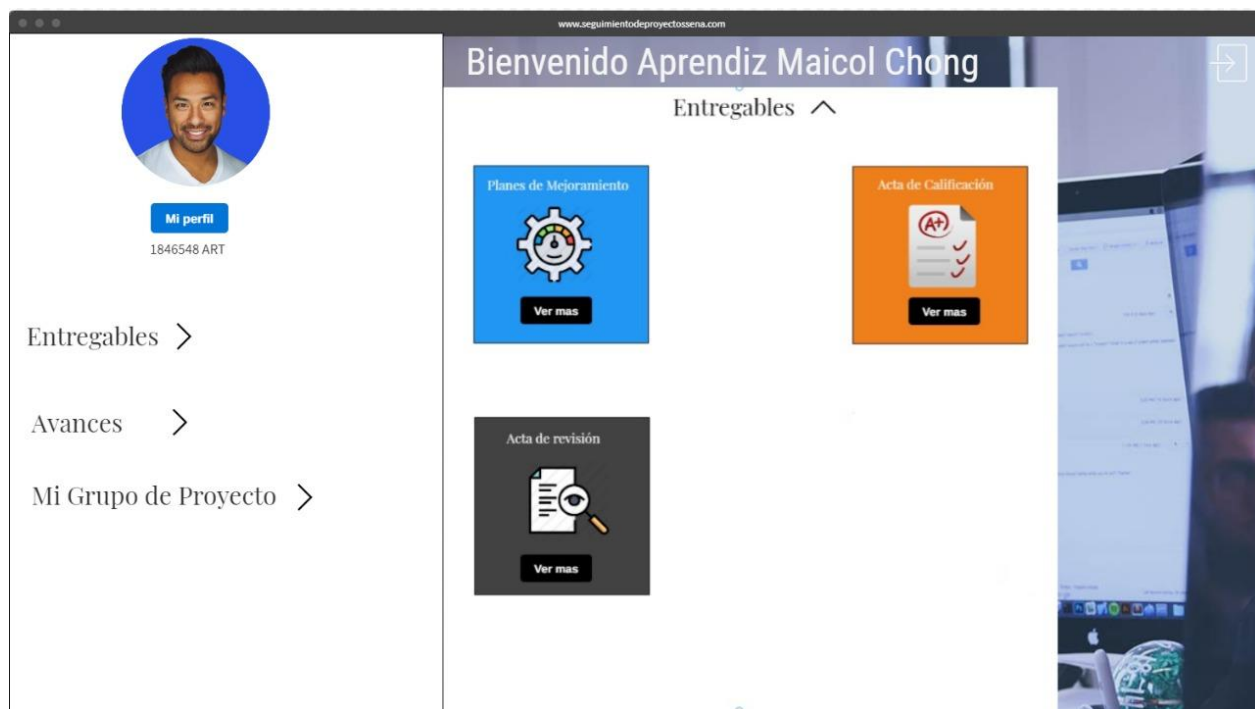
www.seguimientodeproyectossena.com

Mi perfil
1846548 ART

Entregables >

Avances >

Mi Grupo de Proyecto >

Bienvenido Aprendiz Maicol Chong

Entregables ^

Planes de Mejoramiento
Ver mas

Acta de Calificación
A+
Ver mas

Acta de revisión
Ver mas